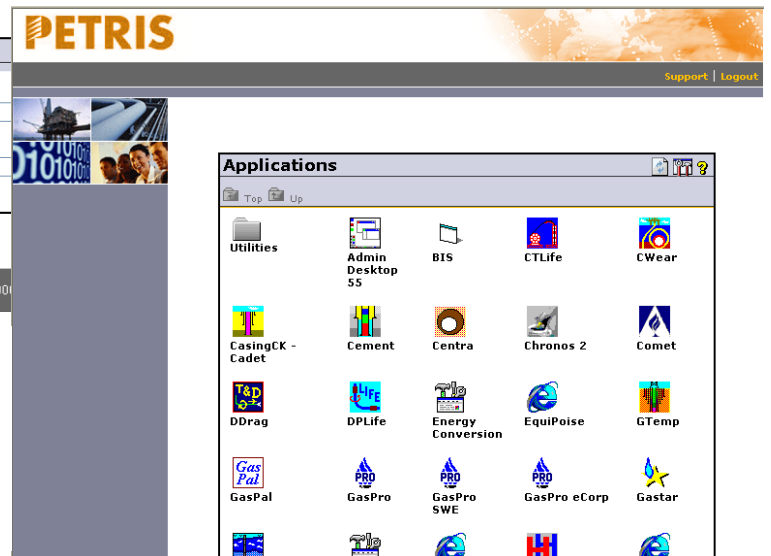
PETRIS

Support | Logout

Applications

Top Up

Utilities

Admin Desktop 55

BIS

CTLife

CWear

CasingCK - Cadet

Cement

Centra

Chronos 2

Comet

T&D

DDrag

LIFE

DPLife

Energy Conversion

EquiPoise

GTemp

Gas Pal

GasPal

PRO

GasPro

PRO

GasPro SWE

PRO

GasPro eCorp

Gastar